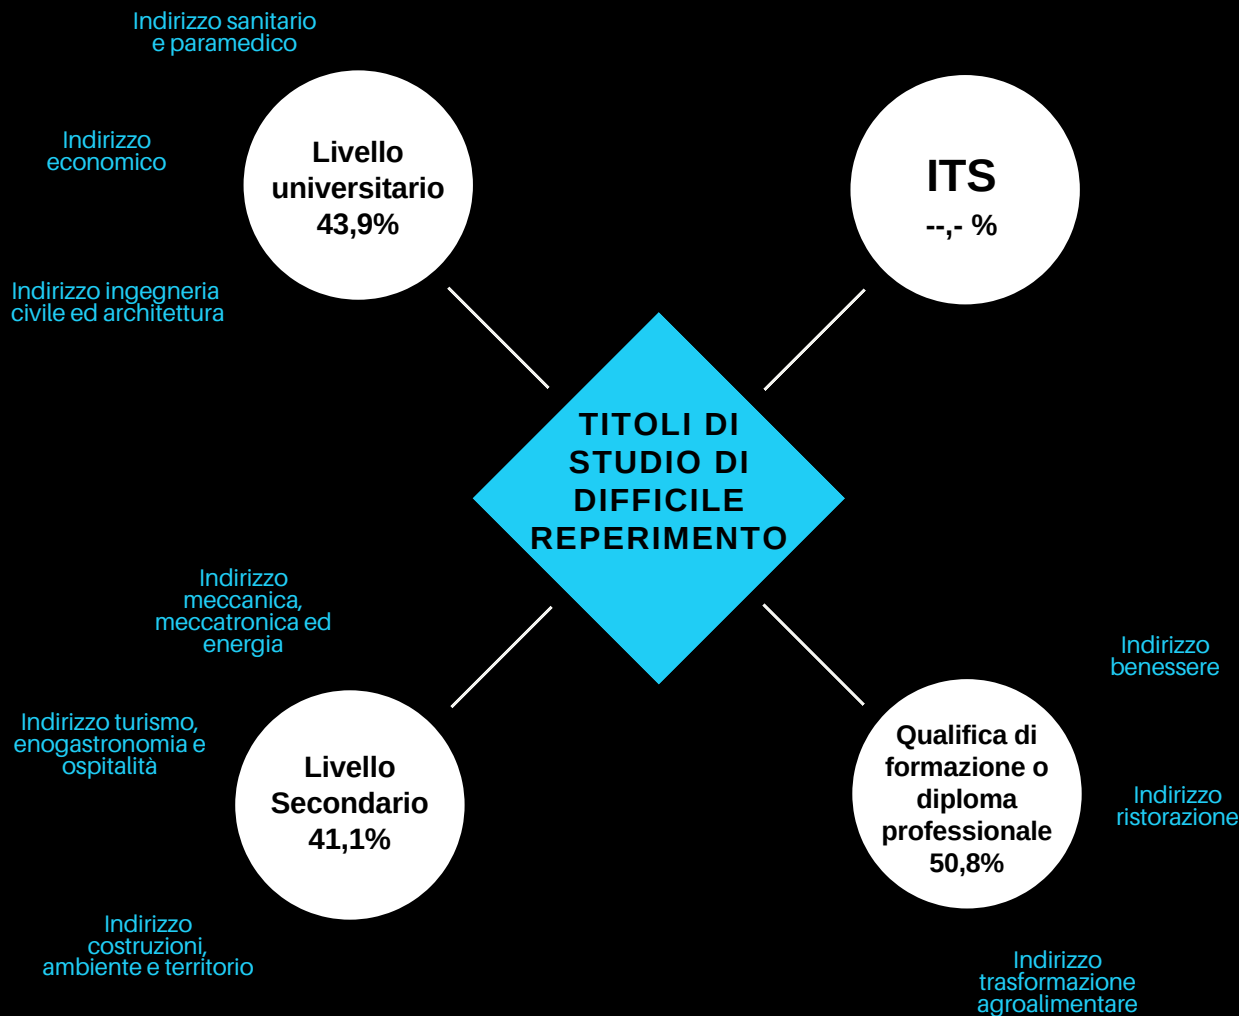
Indirizzo sanitario e paramedico

Indirizzo economico

Livello universitario 43,9%

ITS --,- %

Indirizzo ingegneria civile ed architettura

TITOLI DI STUDIO DI DIFFICILE REPERIMENTO

Indirizzo meccanica, meccatronica ed energia

Indirizzo benessere

Indirizzo turismo, enogastronomia e ospitalità

Livello Secondario 41,1%

Qualifica di formazione o diploma professionale 50,8%

Indirizzo ristorazione

Indirizzo costruzioni, ambiente e territorio

Indirizzo trasformazione agroalimentare